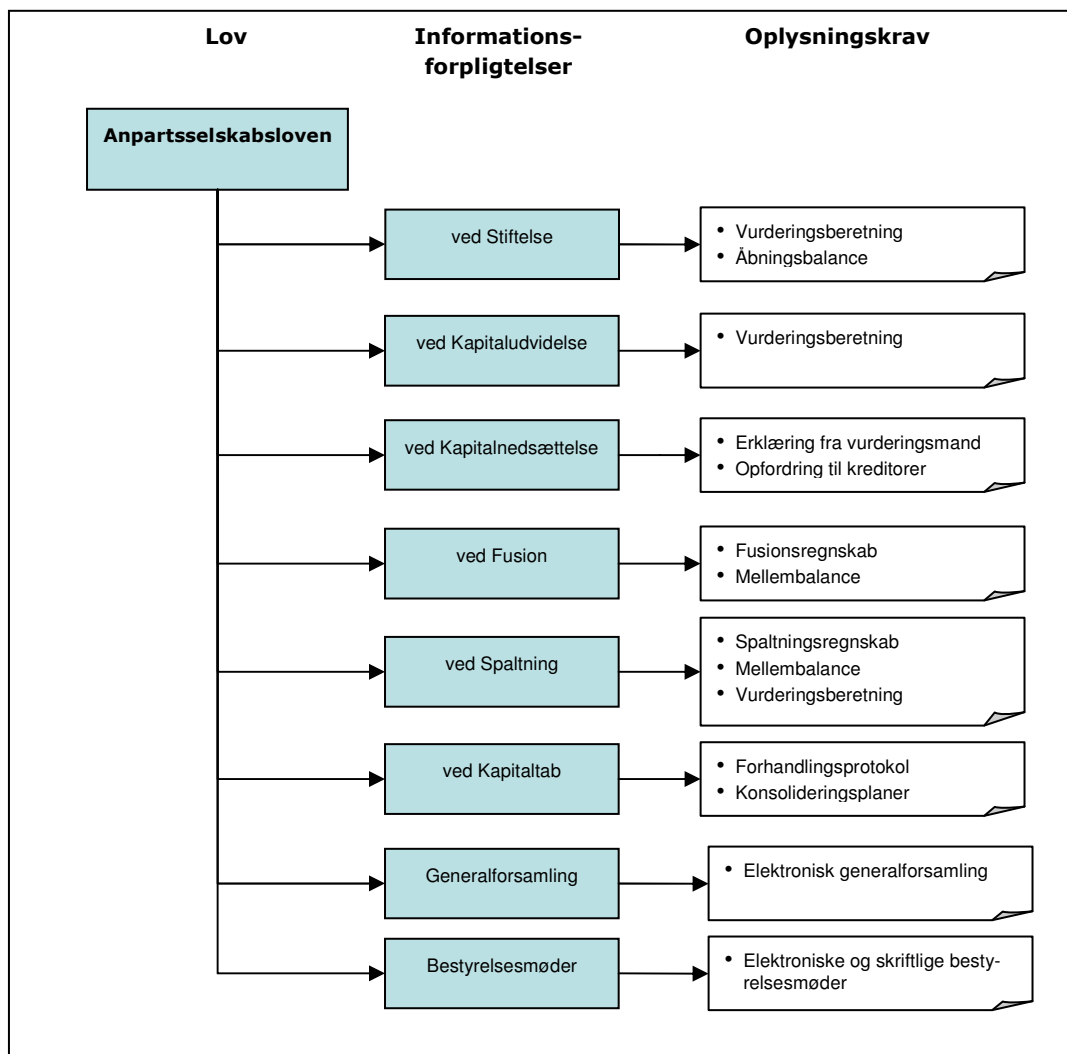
Lov

Informationsforpligtelser

Oplysningskrav

Anpartsselskabsloven

ved Stiftelse

- Vurderingsberetning
- Åbningsbalance

ved Kapitaludvidelse

- Vurderingsberetning

ved Kapitalnedsættelse

- Erklæring fra vurderingsmand
- Opfordring til kreditorer

ved Fusion

- Fusionsregnskab
- Mellembalance

ved Spaltning

- Spaltningsregnskab
- Mellembalance
- Vurderingsberetning

ved Kapitaltab

- Forhandlingsprotokol
- Konsolideringsplaner

Generalforsamling

- Elektronisk generalforsamling

Bestyrelsesmøder

- Elektroniske og skriftlige bestyrelsesmøder